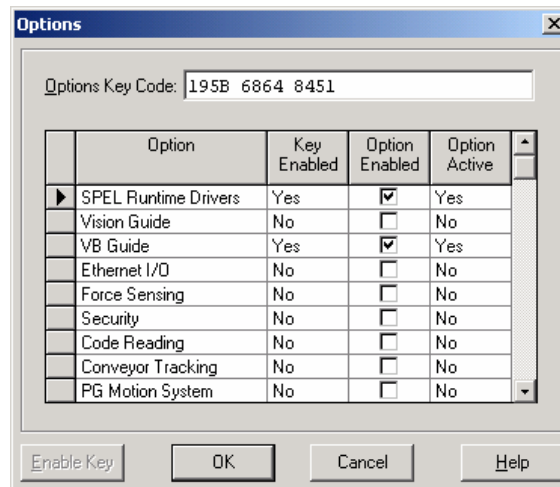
Options

Options Key Code: 195B 6864 8451

| | Option | Key Enabled | Option Enabled | Option Active |
|---|---|---|---|---|
| ▶ | SPEL Runtime Drivers | Yes | ☑ | Yes |
| | Vision Guide | No | ☐ | No |
| | VB Guide | Yes | ☑ | Yes |
| | Ethernet I/O | No | ☐ | No |
| | Force Sensing | No | ☐ | No |
| | Security | No | ☐ | No |
| | Code Reading | No | ☐ | No |
| | Conveyor Tracking | No | ☐ | No |
| | PG Motion System | No | ☐ | No |

Enable Key | OK | Cancel | Help